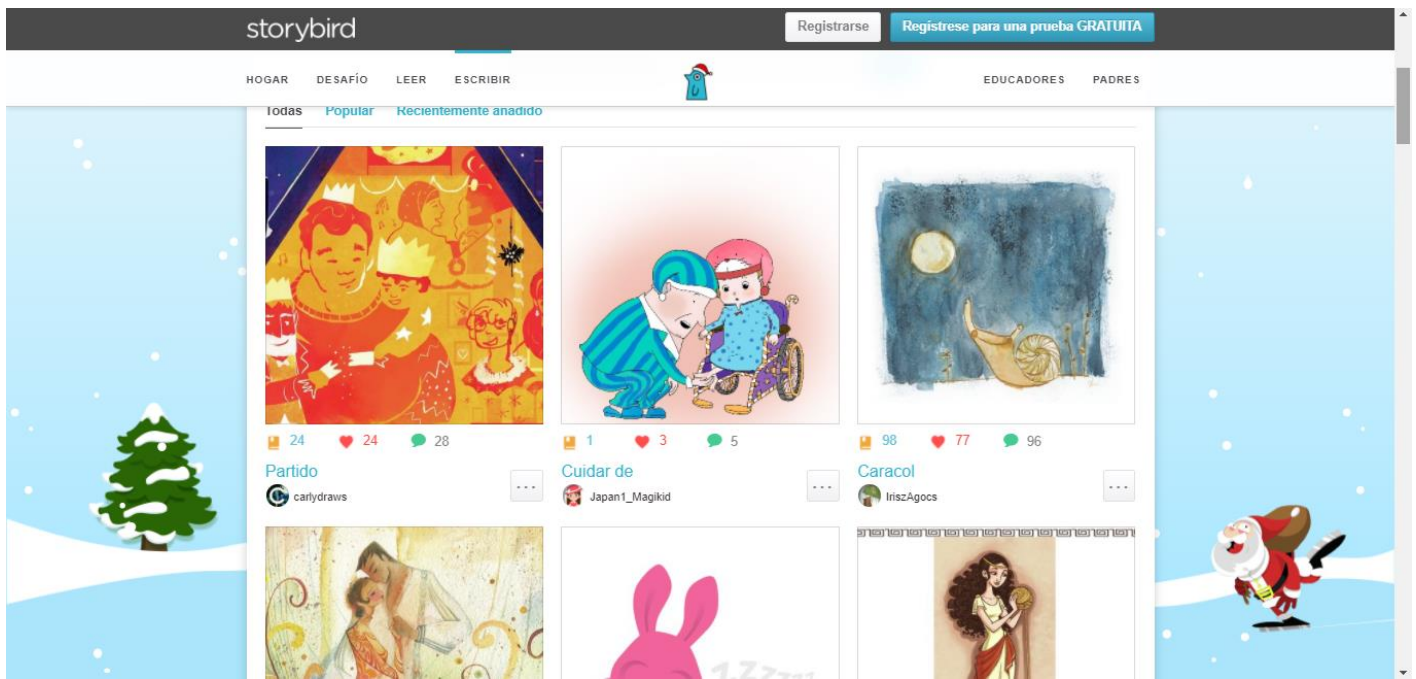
storybird

Registrarse

Regístrese para una prueba GRATUITA

HOGAR DESAFÍO LEER ESCRIBIR

EDUCADORES PADRES

Todas Popular Recientemente añadido

24 24 28

Partido

carlydraws

...

1 3 5

Cuidar de

Japan1_Magikid

...

98 77 96

Caracol

IriszAgocs

...